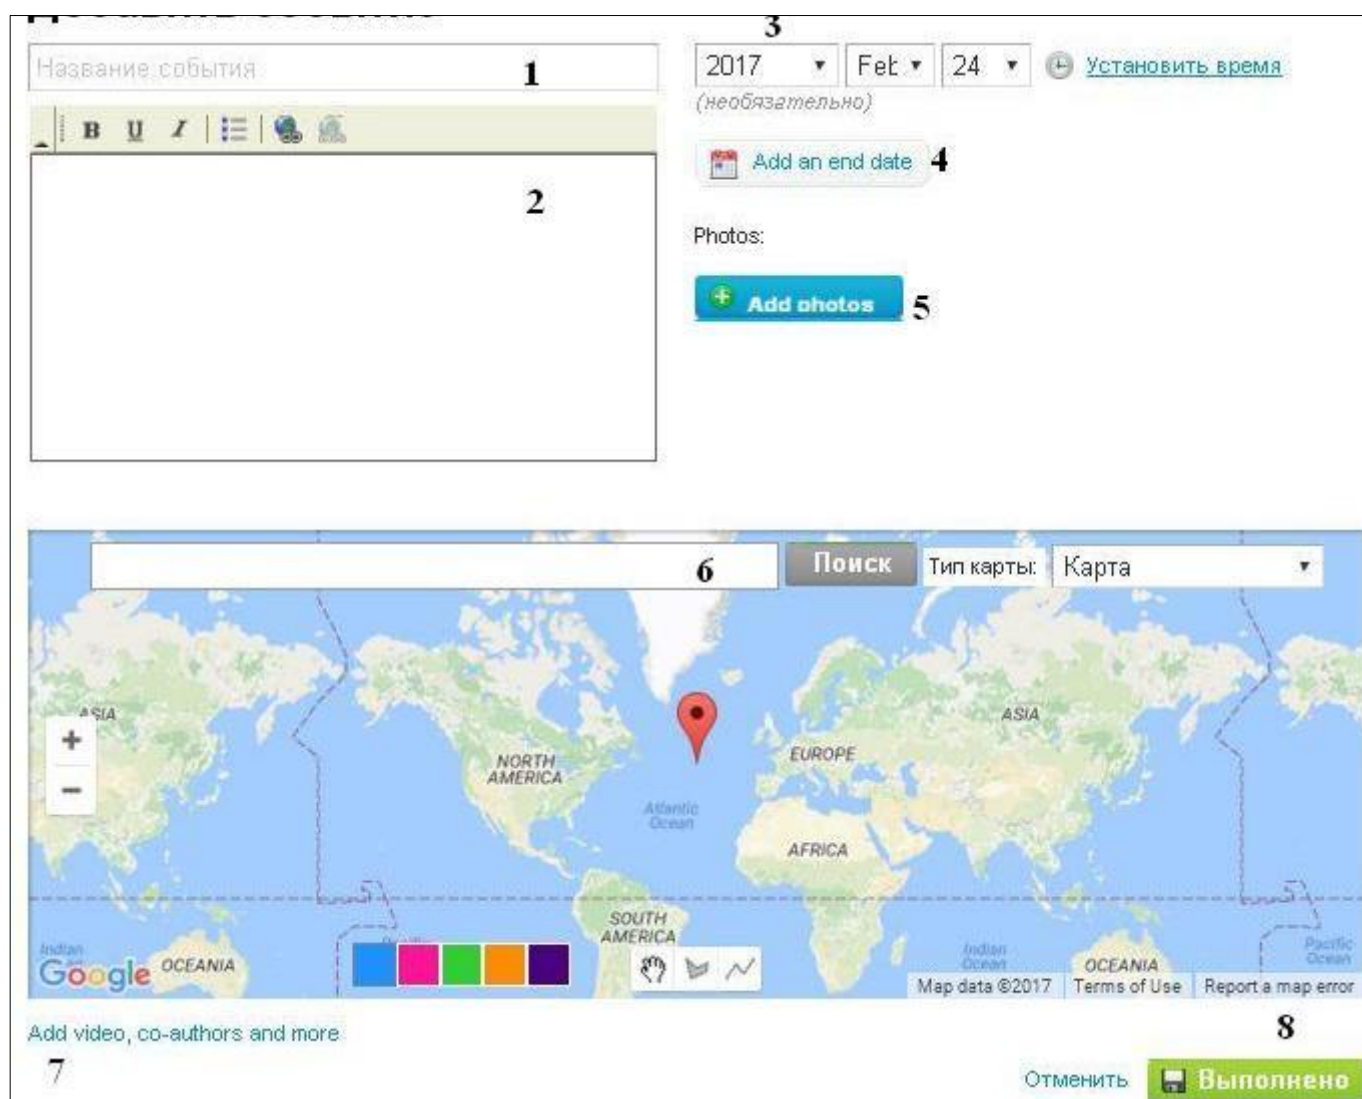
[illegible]

Название события 1

B U I

2

3

2017 Feb 24 Установить время

(необязательно)

Add an end date 4

Photos:

Add photos 5

6 Поиск Тип карты: Карта

ASIA

+

−

NORTH AMERICA

Atlantic Ocean

EUROPE

ASIA

AFRICA

SOUTH AMERICA

Indian Ocean

Google OCEANIA

Indian Ocean

OCEANIA

Pacific Ocean

Map data ©2017 Terms of Use Report a map error

Add video, co-authors and more

7

8

Отменить Выполнено